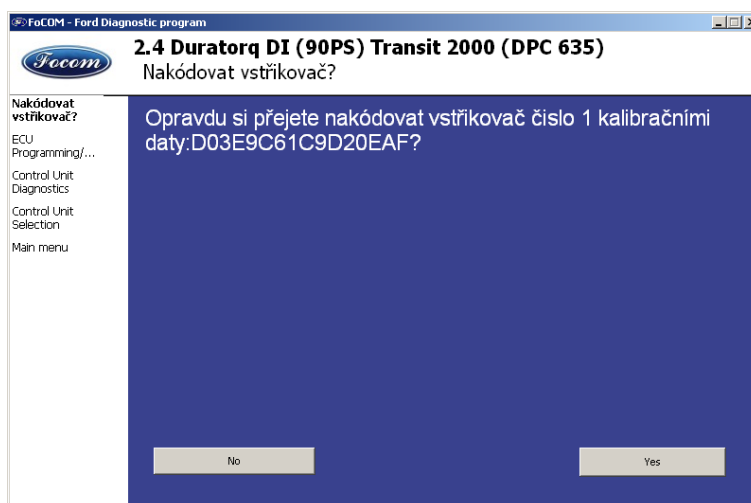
FoCOM - Ford Diagnostic program

Focom

2.4 Duratorq DI (90PS) Transit 2000 (DPC 635)
Nakódovat vstřikovač?

Nakódovat vstřikovač?
ECU Programming/...
Control Unit Diagnostics
Control Unit Selection
Main menu

Opravdu si přejete nakódovat vstřikovač čislo 1 kalibračními daty:D03E9C61C9D20EAF?

No

Yes